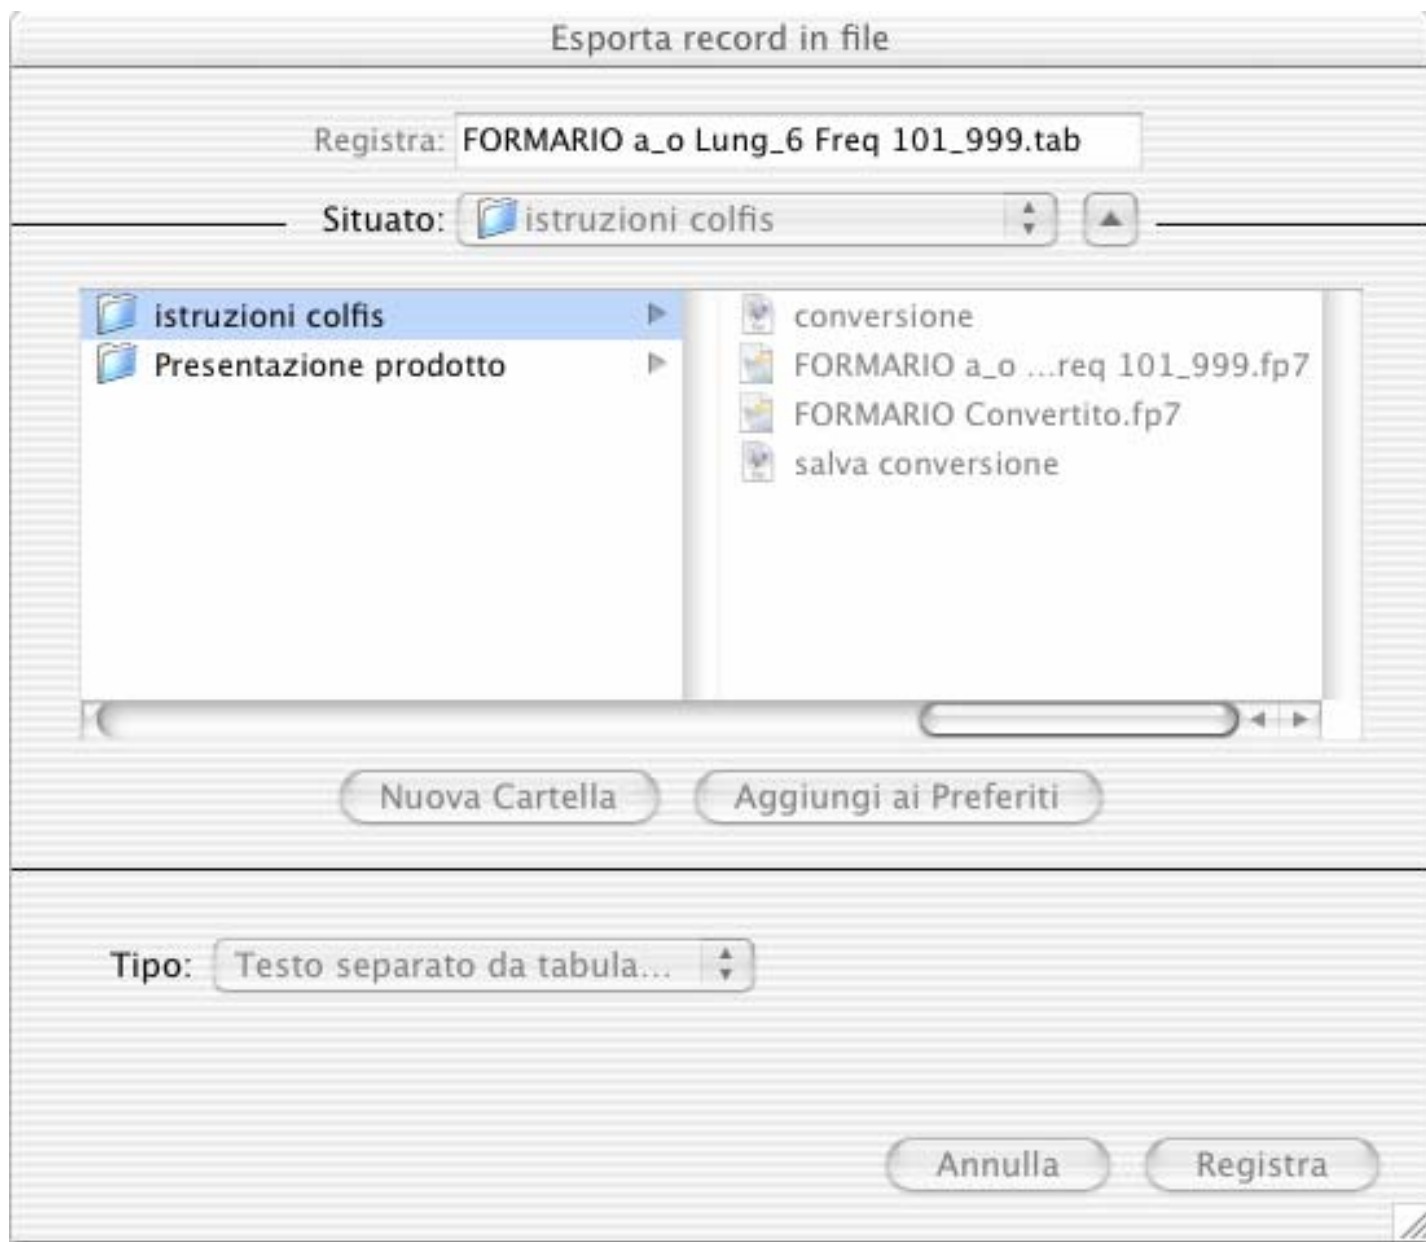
Esporta record in file

Registra: FORMARIO a_o Lung_6 Freq 101_999.tab

Situato: istruzioni colfis

istruzioni colfis
Presentazione prodotto

conversione
FORMARIO a_o ...req 101_999.fp7
FORMARIO Convertito.fp7
salva conversione

Nuova Cartella
Aggiungi ai Preferiti

Tipo: Testo separato da tabula...

Annulla
Registra